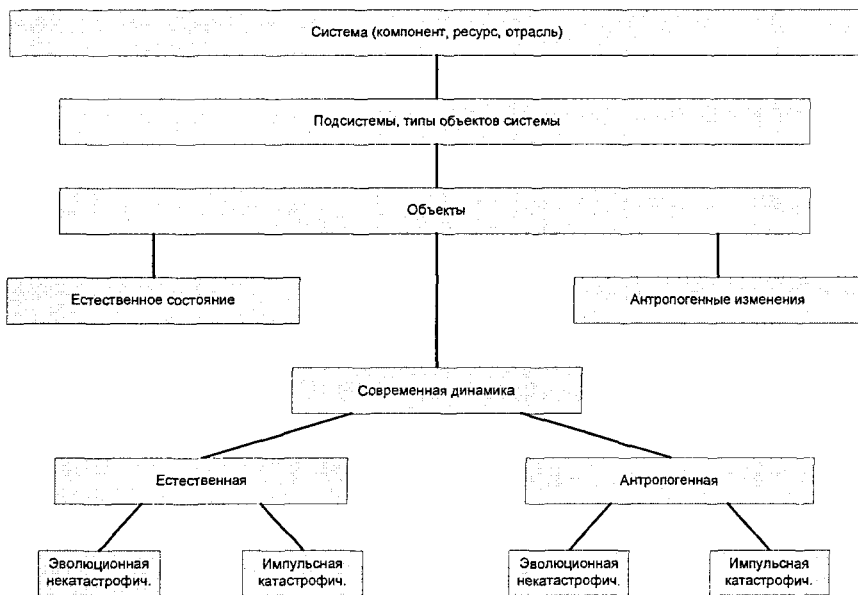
Система (компонент, ресурс, отрасль)

Подсистемы, типы объектов системы

Объекты

Естественное состояние

Антропогенные изменения

Современная динамика

Естественная

Антропогенная

Эволюционная некатастрофич.

Импульсная катастрофич.

Эволюционная некатастрофич.

Импульсная катастрофич.